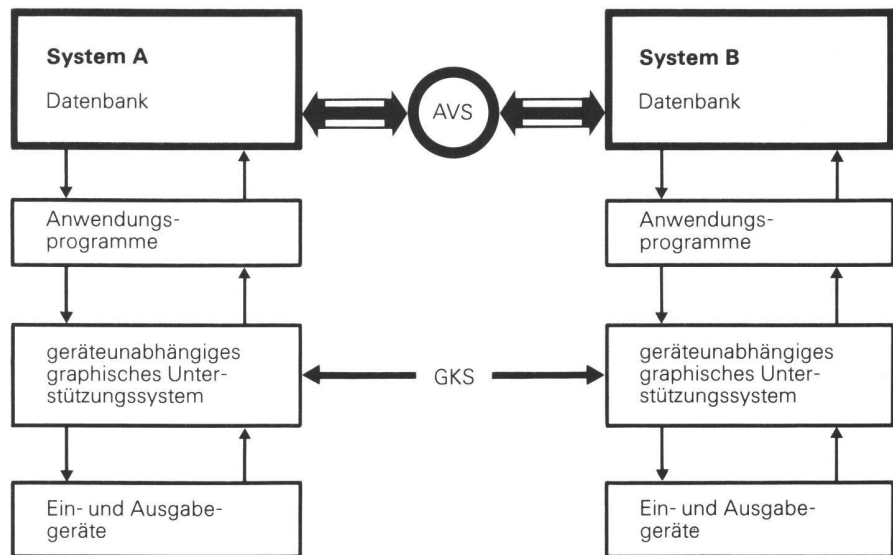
System A

Datenbank

AVS

System B

Datenbank

Anwendungsprogramme

Anwendungsprogramme

geräteunabhängiges graphisches Unterstützungssystem

GKS

geräteunabhängiges graphisches Unterstützungssystem

Ein- und Ausgabegeräte

Ein- und Ausgabegeräte